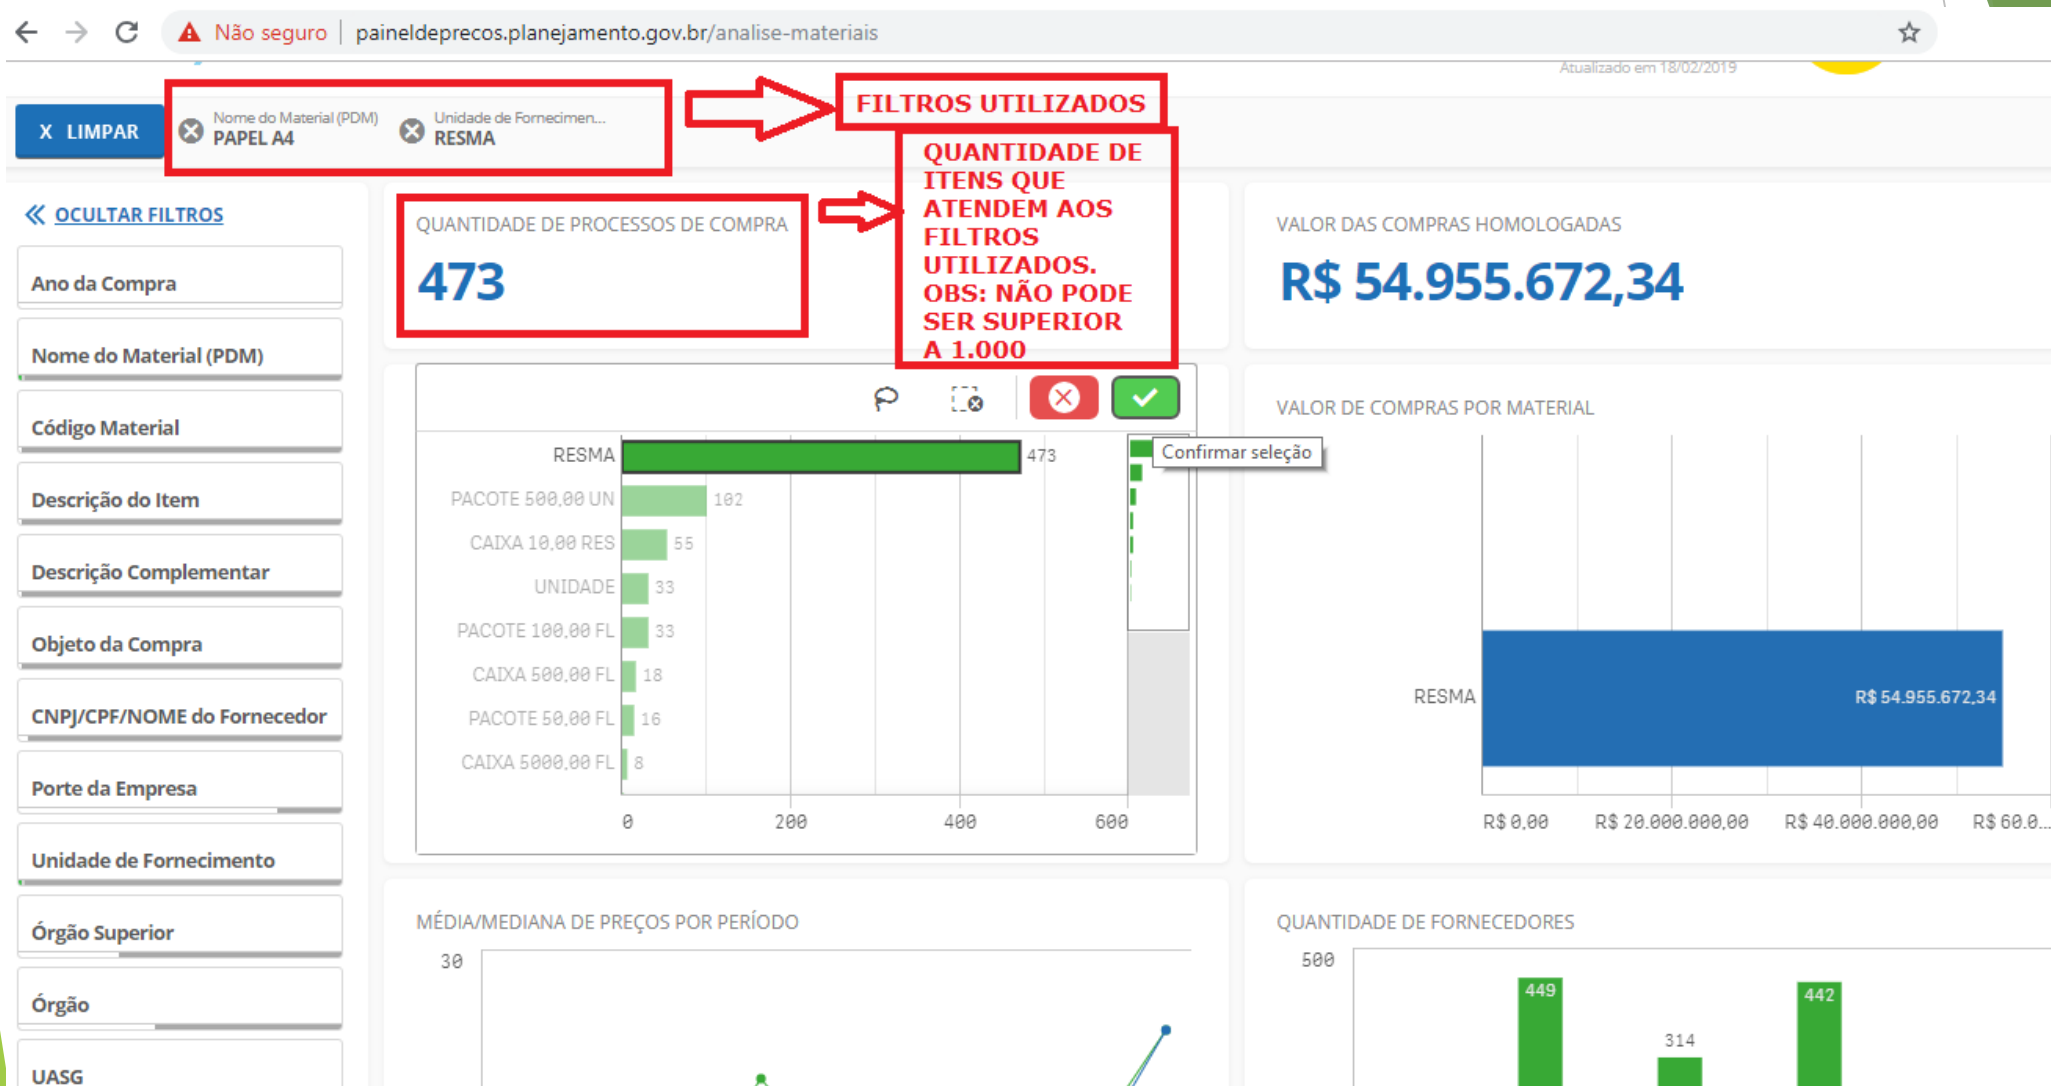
Não seguro | paineldeprecos.planejamento.gov.br/analise-materiais

Atualizado em 18/02/2019

X LIMPAR

Nome do Material (PDM)
PAPEL A4

Unidade de Fornecimen...
RESMA

FILTROS UTILIZADOS

QUANTIDADE DE ITENS QUE ATENDEM AOS FILTROS UTILIZADOS. OBS: NÃO PODE SER SUPERIOR A 1.000

« OCULTAR FILTROS

Ano da Compra

Nome do Material (PDM)

Código Material

Descrição do Item

Descrição Complementar

Objeto da Compra

CNPJ/CPF/NOME do Fornecedor

Porte da Empresa

Unidade de Fornecimento

Órgão Superior

Órgão

UASG

QUANTIDADE DE PROCESSOS DE COMPRA

473

VALOR DAS COMPRAS HOMOLOGADAS

R$ 54.955.672,34

Confirmar seleção

| | |
|---|---|
| RESMA | 473 |
| PACOTE 500,00 UN | 102 |
| CAIXA 10,00 RES | 55 |
| UNIDADE | 33 |
| PACOTE 100,00 FL | 33 |
| CAIXA 500,00 FL | 18 |
| PACOTE 50,00 FL | 16 |
| CAIXA 5000,00 FL | 8 |

0 200 400 600

VALOR DE COMPRAS POR MATERIAL

RESMA R$ 54.955.672,34

R$ 0,00 R$ 20.000.000,00 R$ 40.000.000,00 R$ 60.0...

MÉDIA/MEDIANA DE PREÇOS POR PERÍODO

30

QUANTIDADE DE FORNECEDORES

500

449 314 442